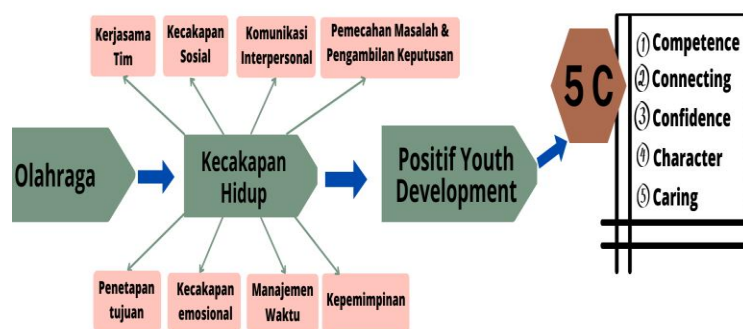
Kerjasama Tim

Kecakapan Sosial

Komunikasi Interpersonal

Pemecahan Masalah & Pengambilan Keputusan

Olahraga

Kecakapan Hidup

Positif Youth Development

5 C

① Competence
② Connecting
③ Confidence
④ Character
⑤ Caring

Penetapan tujuan

Kecakapan emosional

Manajemen Waktu

Kepemimpinan